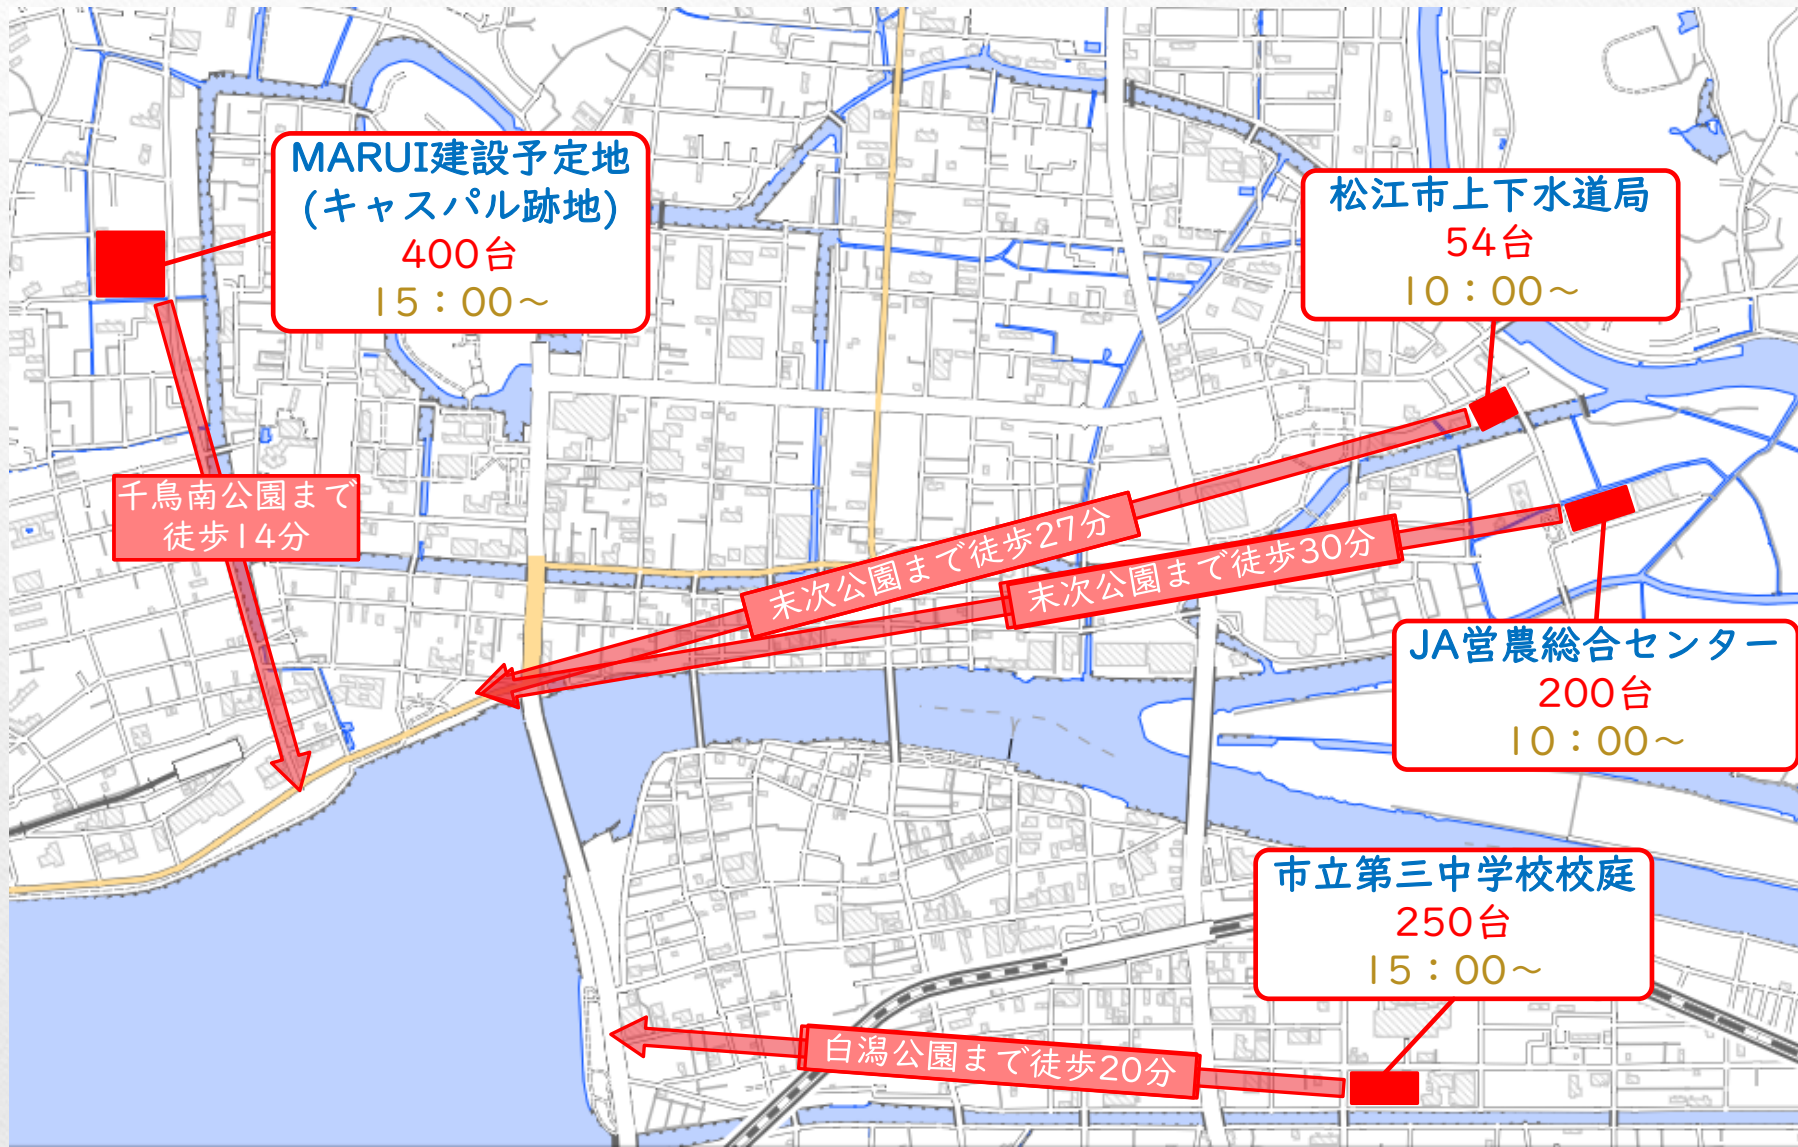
MARUI建設予定地
(キャスパル跡地)
400台
15：00～

松江市上下水道局
54台
10：00～

千鳥南公園まで
徒歩14分

末次公園まで徒歩27分

末次公園まで徒歩30分

JA営農総合センター
200台
10：00～

市立第三中学校校庭
250台
15：00～

白潟公園まで徒歩20分